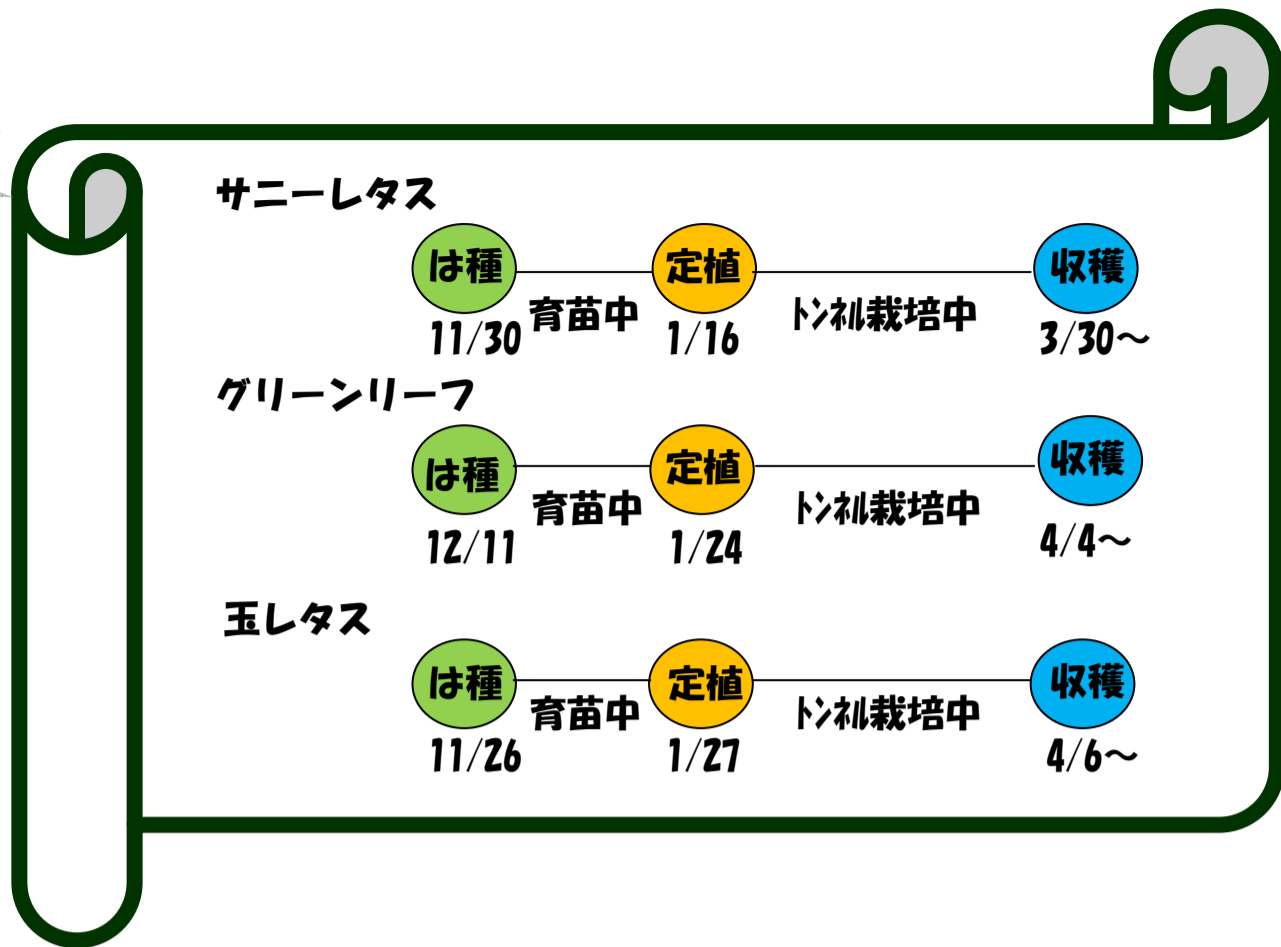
サニーレタス

は種 育苗中 定植 トンネル栽培中 収穫

11/30 1/16 3/30～

グリーンリーフ

は種 育苗中 定植 トンネル栽培中 収穫

12/11 1/24 4/4～

玉レタス

は種 育苗中 定植 トンネル栽培中 収穫

11/26 1/27 4/6～